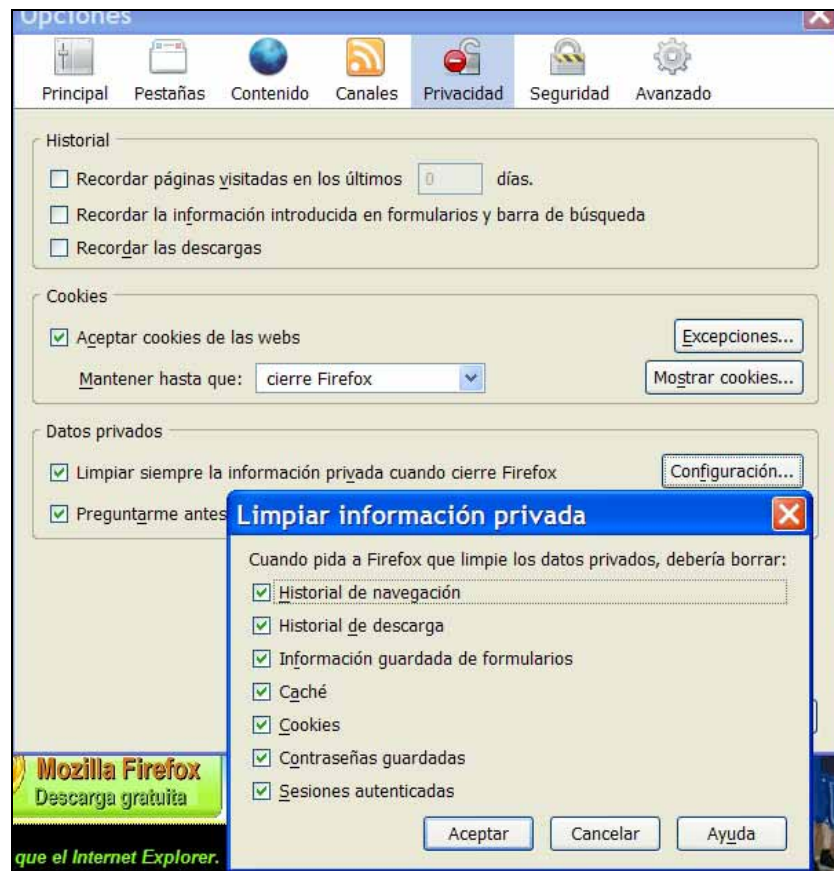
Opciones

Principal Pestañas Contenido Canales Privacidad Seguridad Avanzado

Historial

Recordar páginas visitadas en los últimos 0 días.

Recordar la información introducida en formularios y barra de búsqueda

Recordar las descargas

Cookies

Aceptar cookies de las webs

Excepciones...

Mantener hasta que: cierre Firefox

Mostrar cookies...

Datos privados

Limpiar siempre la información privada cuando cierre Firefox

Configuración...

Preguntarme antes

Limpiar información privada

Cuando pida a Firefox que limpie los datos privados, debería borrar:

Historial de navegación

Historial de descarga

Información guardada de formularios

Caché

Cookies

Contraseñas guardadas

Sesiones autenticadas

Aceptar Cancelar Ayuda

Mozilla Firefox
Descarga gratuita

que el Internet Explorer.